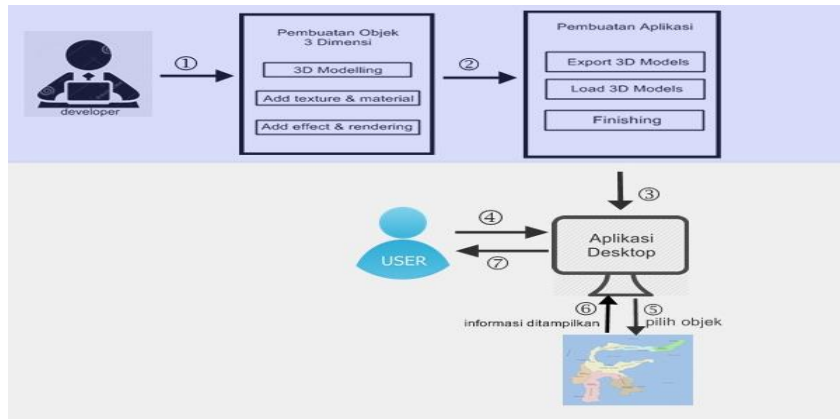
developer

①

Pembuatan Objek 3 Dimensi

3D Modelling

Add texture & material

Add effect & rendering

②

Pembuatan Aplikasi

Export 3D Models

Load 3D Models

Finishing

③

④

USER

⑦

Aplikasi Desktop

⑥

informasi ditampilkan

⑤

pilih objek